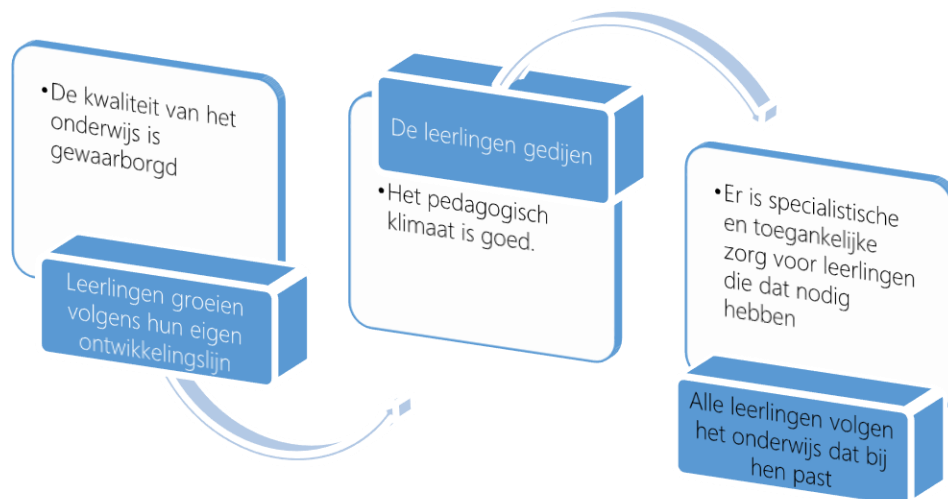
• De kwaliteit van het onderwijs is gewaarborgd

Leerlingen groeien volgens hun eigen ontwikkelingslijn

De leerlingen gedijen

• Het pedagogisch klimaat is goed.

• Er is specialistische en toegankelijke zorg voor leerlingen die dat nodig hebben

Alle leerlingen volgen het onderwijs dat bij hen past